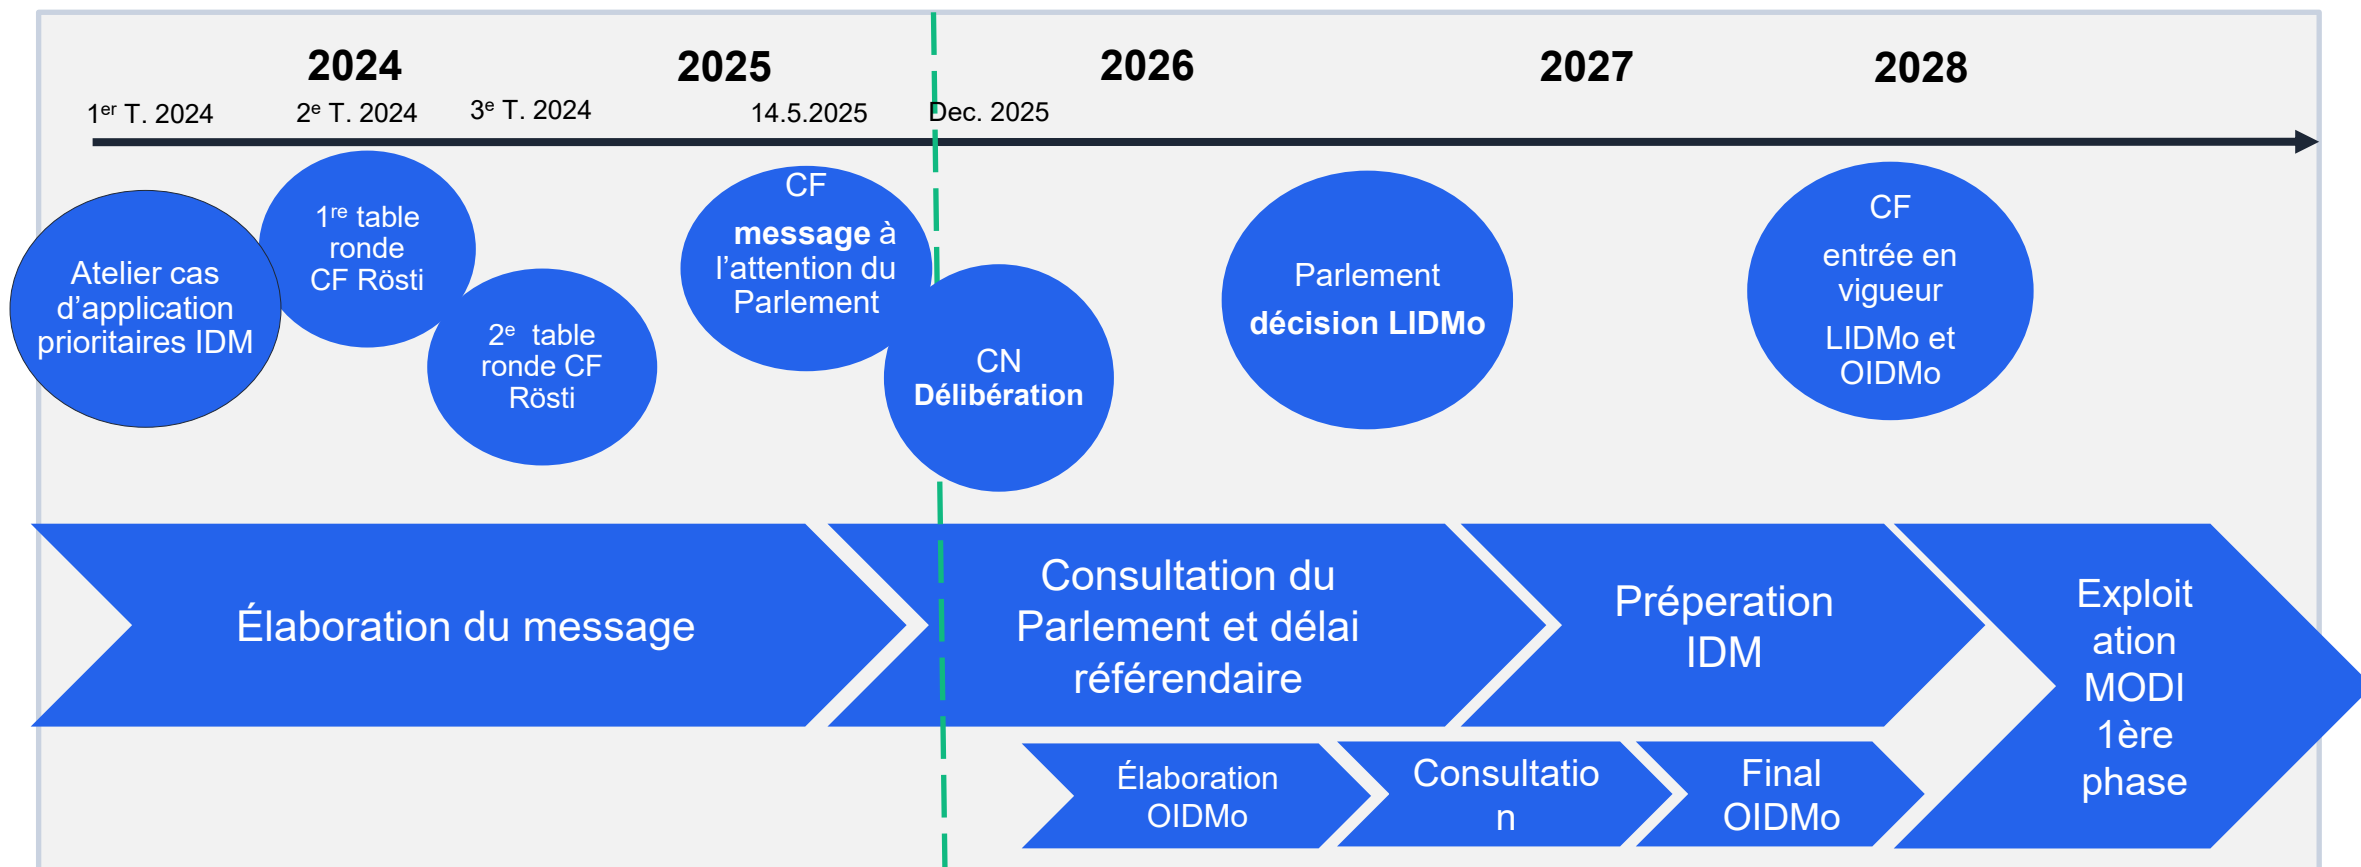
2024 2025 2026 2027 2028

1$^{er}$ T. 2024 2$^{e}$ T. 2024 3$^{e}$ T. 2024 14.5.2025 Dec. 2025

Atelier cas d'application prioritaires IDM

1$^{re}$ table ronde CF Rösti

2$^{e}$ table ronde CF Rösti

CF **message** à l'attention du Parlement

CN **Délibération**

Parlement **décision LIDMo**

CF entrée en vigueur LIDMo et OIDMo

Élaboration du message

Consultation du Parlement et délai référendaire

Préperation IDM

Exploit ation MODI 1ère phase

Élaboration OIDMo

Consultatio n

Final OIDMo